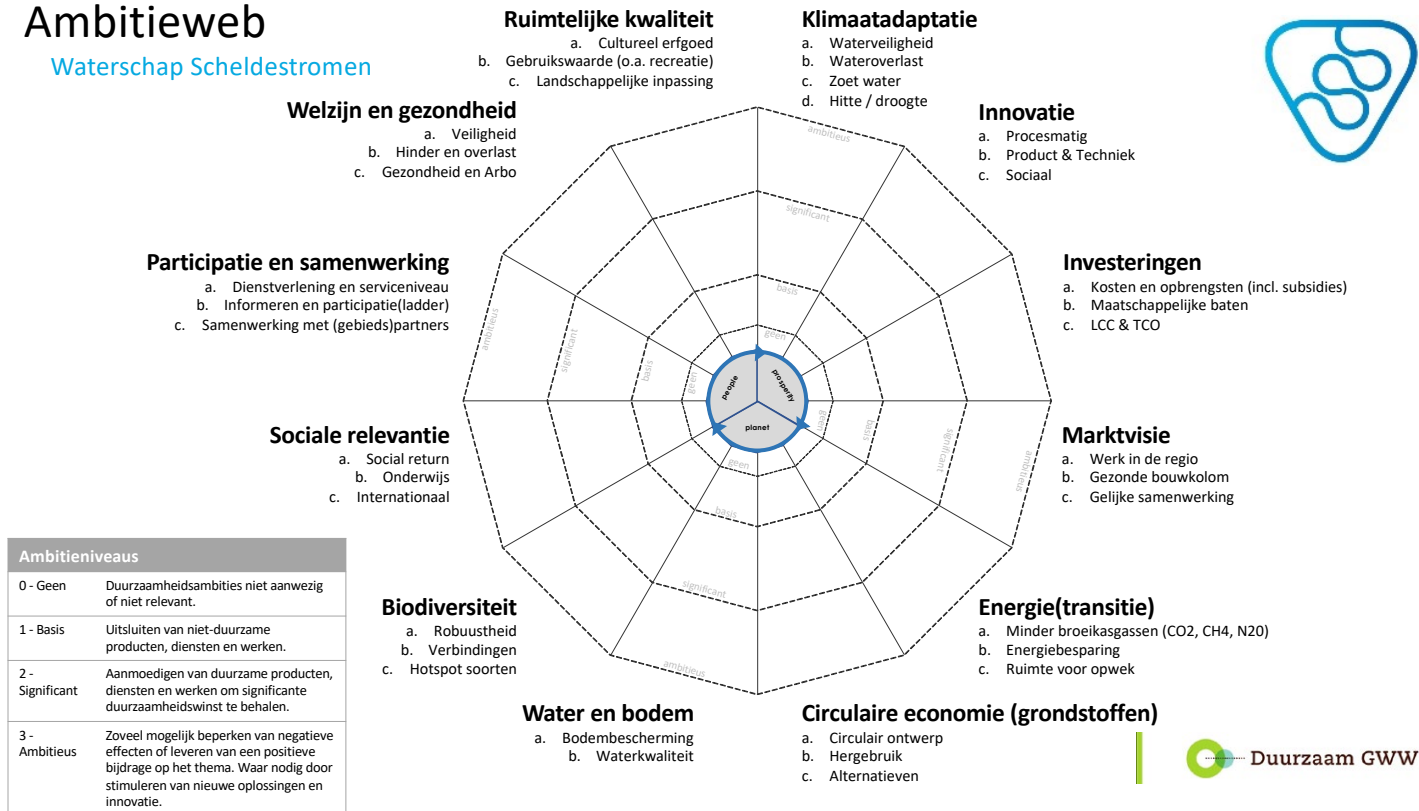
Ambitieweb
Waterschap Scheldestromen

Ruimtelijke kwaliteit
a. Cultureel erfgoed
b. Gebruikswaarde (o.a. recreatie)
c. Landschappelijke inpassing

Klimaatadaptatie
a. Waterveiligheid
b. Wateroverlast
c. Zoet water
d. Hitte / droogte

Welzijn en gezondheid
a. Veiligheid
b. Hinder en overlast
c. Gezondheid en Arbo

Innovatie
a. Procesmatig
b. Product & Techniek
c. Sociaal

Participatie en samenwerking
a. Dienstverlening en serviceniveau
b. Informeren en participatie(ladder)
c. Samenwerking met (gebieds)partners

Investeringen
a. Kosten en opbrengsten (incl. subsidies)
b. Maatschappelijke baten
c. LCC & TCO

Sociale relevantie
a. Social return
b. Onderwijs
c. Internationaal

Marktvisie
a. Werk in de regio
b. Gezonde bouwkolom
c. Gelijke samenwerking

ambitieus
significant
basis
geen
people
prosperity
planet

Ambitieniveaus
| | |
|---|---|
| 0 - Geen | Duurzaamheidsambities niet aanwezig of niet relevant. |
| 1 - Basis | Uitsluiten van niet-duurzame producten, diensten en werken. |
| 2 - Significant | Aanmoedigen van duurzame producten, diensten en werken om significante duurzaamheidswinst te behalen. |
| 3 - Ambitieus | Zoveel mogelijk beperken van negatieve effecten of leveren van een positieve bijdrage op het thema. Waar nodig door stimuleren van nieuwe oplossingen en innovatie. |

Biodiversiteit
a. Robuustheid
b. Verbindingen
c. Hotspot soorten

Energie(transitie)
a. Minder broeikasgassen (CO2, CH4, N20)
b. Energiebesparing
c. Ruimte voor opwek

Water en bodem
a. Bodembescherming
b. Waterkwaliteit

Circulaire economie (grondstoffen)
a. Circulair ontwerp
b. Hergebruik
c. Alternatieven

Duurzaam GWW